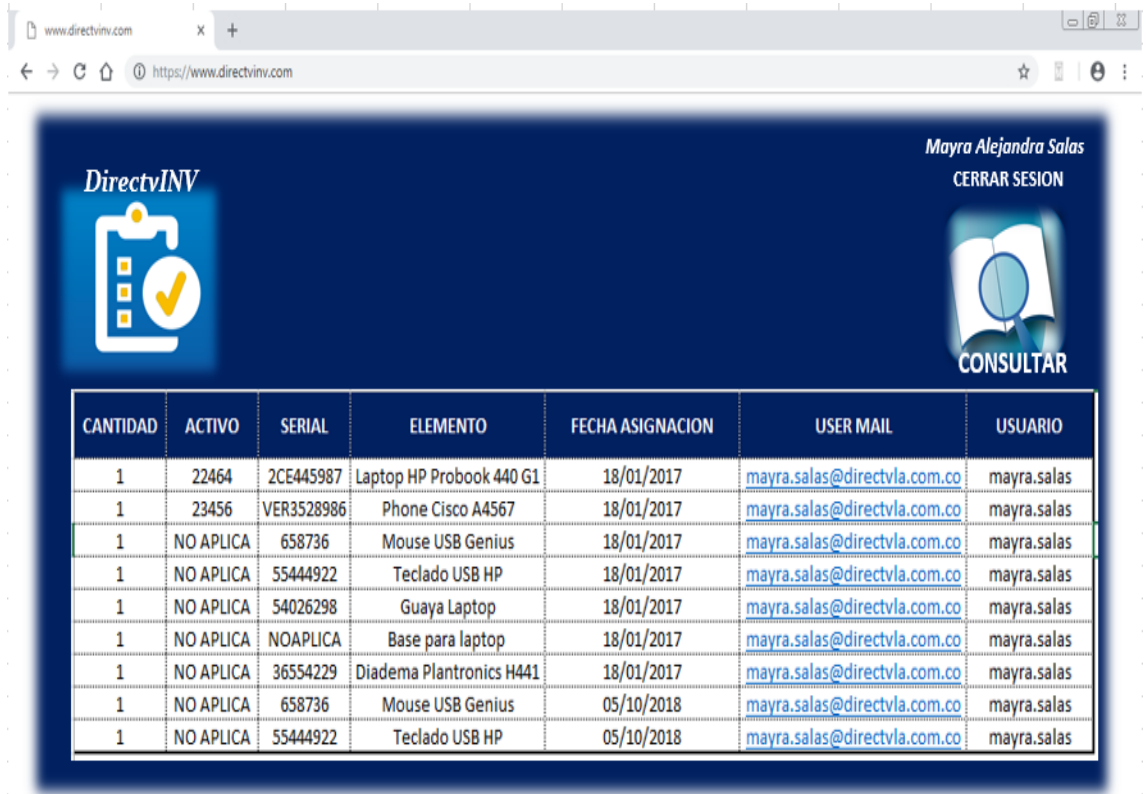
www.directvinv.com ×

https://www.directvinv.com

DirectvINV

Mayra Alejandra Salas
CERRAR SESION

CONSULTAR

| CANTIDAD | ACTIVO | SERIAL | ELEMENTO | FECHA ASIGNACION | USER MAIL | USUARIO |
|---|---|---|---|---|---|---|
| 1 | 22464 | 2CE445987 | Laptop HP Probook 440 G1 | 18/01/2017 | mayra.salas@directvla.com.co | mayra.salas |
| 1 | 23456 | VER3528986 | Phone Cisco A4567 | 18/01/2017 | mayra.salas@directvla.com.co | mayra.salas |
| 1 | NO APLICA | 658736 | Mouse USB Genius | 18/01/2017 | mayra.salas@directvla.com.co | mayra.salas |
| 1 | NO APLICA | 55444922 | Teclado USB HP | 18/01/2017 | mayra.salas@directvla.com.co | mayra.salas |
| 1 | NO APLICA | 54026298 | Guaya Laptop | 18/01/2017 | mayra.salas@directvla.com.co | mayra.salas |
| 1 | NO APLICA | NOAPLICA | Base para laptop | 18/01/2017 | mayra.salas@directvla.com.co | mayra.salas |
| 1 | NO APLICA | 36554229 | Diadema Plantronics H441 | 18/01/2017 | mayra.salas@directvla.com.co | mayra.salas |
| 1 | NO APLICA | 658736 | Mouse USB Genius | 05/10/2018 | mayra.salas@directvla.com.co | mayra.salas |
| 1 | NO APLICA | 55444922 | Teclado USB HP | 05/10/2018 | mayra.salas@directvla.com.co | mayra.salas |